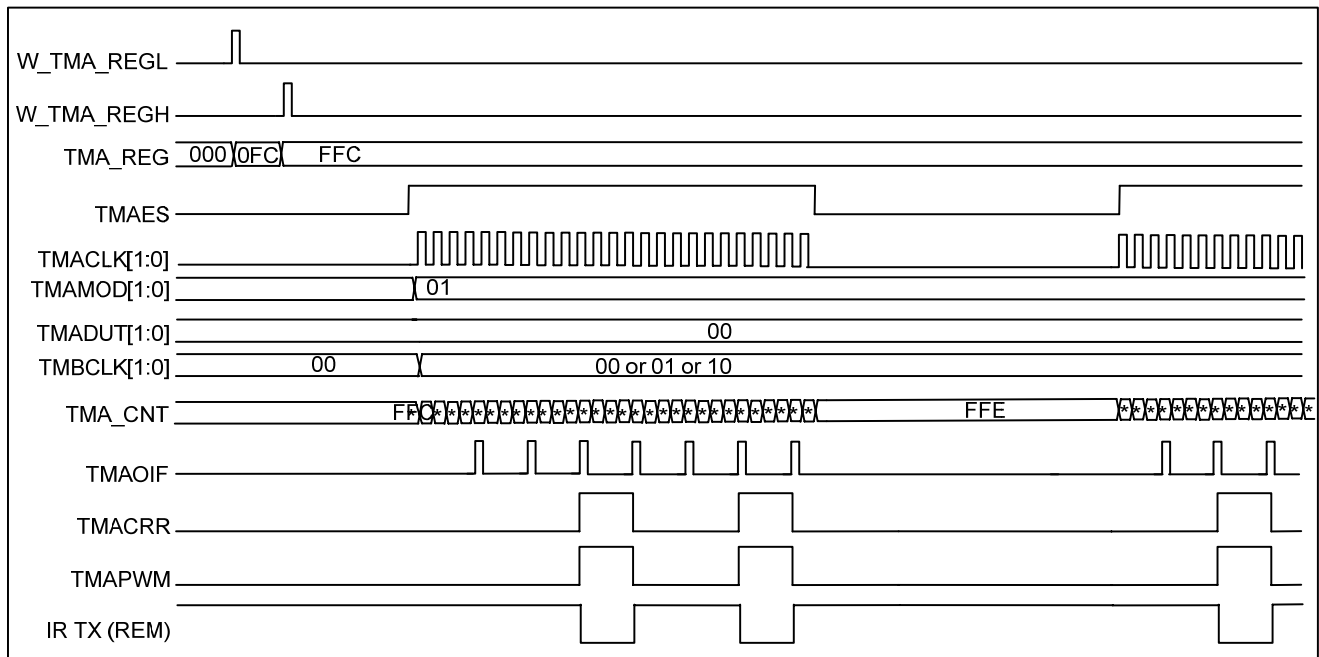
W_TMA_REGL
W_TMA_REGH
TMA_REG 000 0FC FFC
TMAES
TMACLK[1:0]
TMAMOD[1:0] 01
TMADUT[1:0] 00
TMBCLK[1:0] 00 00 or 01 or 10
TMA_CNT FFC *************************** FFE ***************
TMAOIF
TMACRR
TMAPWM
IR TX (REM)